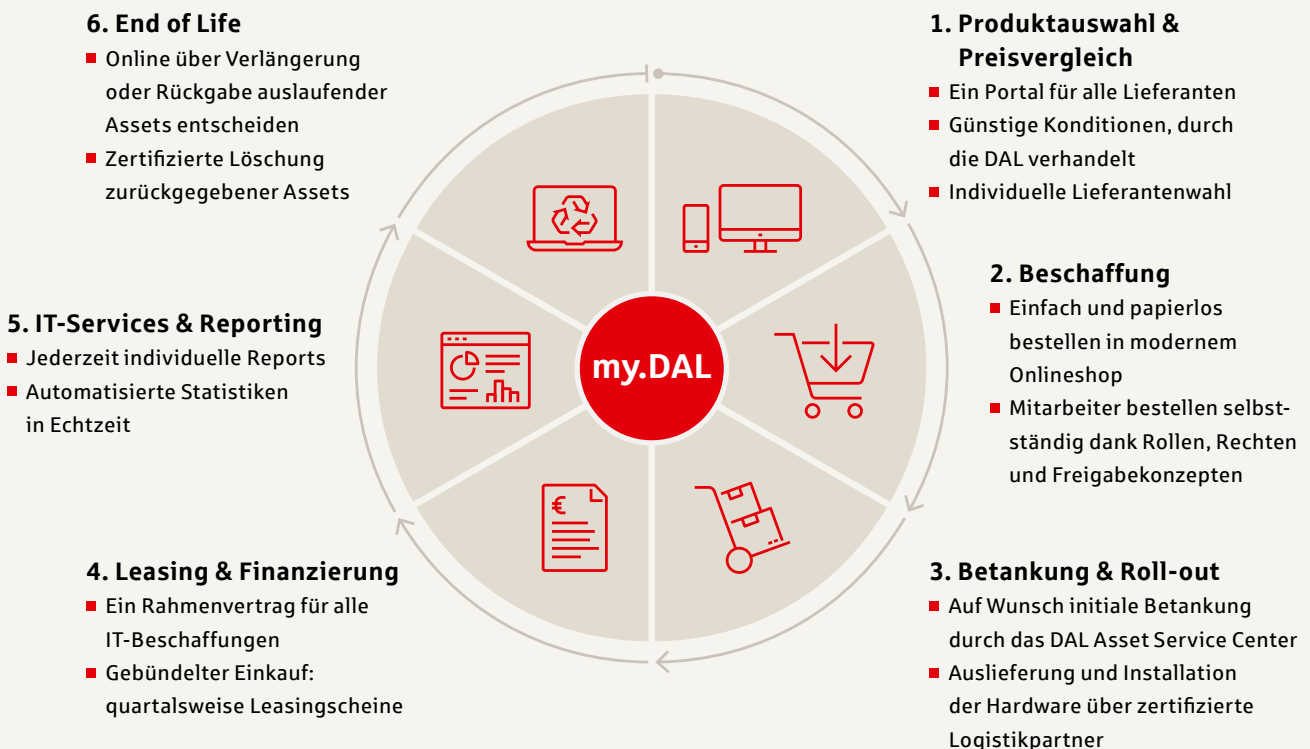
1. Produktauswahl & Preisvergleich
- Ein Portal für alle Lieferanten
- Günstige Konditionen, durch die DAL verhandelt
- Individuelle Lieferantenwahl

2. Beschaffung
- Einfach und papierlos bestellen in modernem Onlineshop
- Mitarbeiter bestellen selbstständig dank Rollen, Rechten und Freigabekonzepten

3. Betankung & Roll-out
- Auf Wunsch initiale Betankung durch das DAL Asset Service Center
- Auslieferung und Installation der Hardware über zertifizierte Logistikpartner

4. Leasing & Finanzierung
- Ein Rahmenvertrag für alle IT-Beschaffungen
- Gebündelter Einkauf: quartalsweise Leasingscheine

5. IT-Services & Reporting
- Jederzeit individuelle Reports
- Automatisierte Statistiken in Echtzeit

6. End of Life
- Online über Verlängerung oder Rückgabe auslaufender Assets entscheiden
- Zertifizierte Löschung zurückgegebener Assets

my.DAL

€